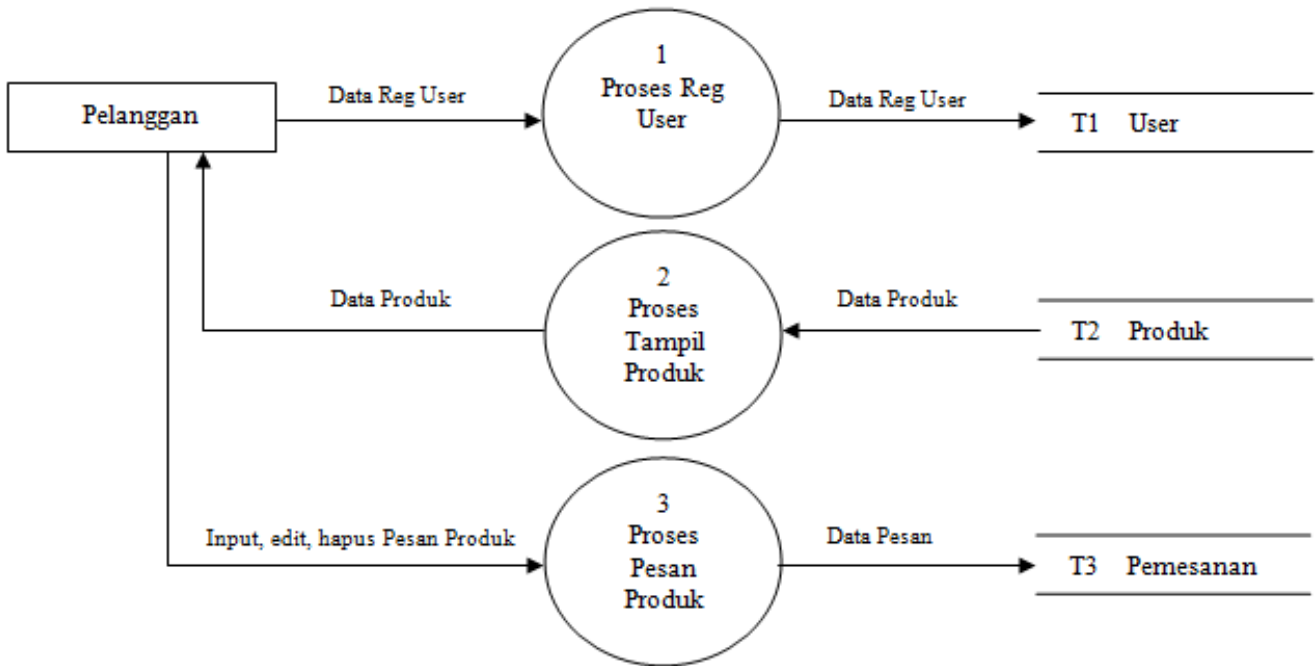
Pelanggan

Data Reg User

1
Proses Reg
User

Data Reg User

T1 User

Data Produk

2
Proses
Tampil
Produk

Data Produk

T2 Produk

Input, edit, hapus Pesan Produk

3
Proses
Pesan
Produk

Data Pesan

T3 Pemesanan